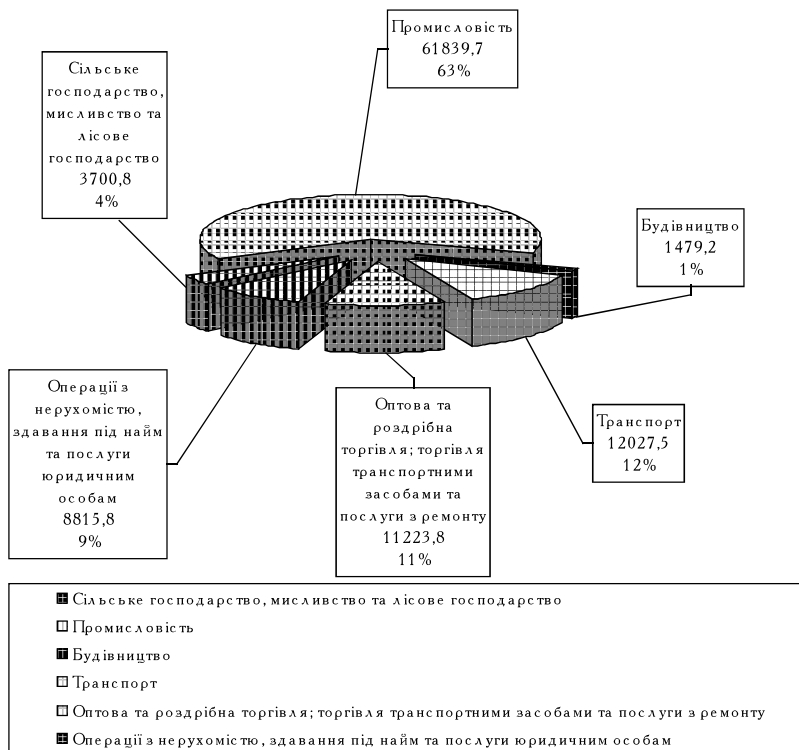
Промисловість
61839,7
63%

Сільське господарство, мисливство та лісове господарство
3700,8
4%

Будівництво
1479,2
1%

Операції з нерухомістю, здавання під найм та послуги юридичним особам
8815,8
9%

Оптова та роздрібна торгівля; торгівля транспортними засобами та послуги з ремонту
11223,8
11%

Транспорт
12027,5
12%

Сільське господарство, мисливство та лісове господарство
Промисловість
Будівництво
Транспорт
Оптова та роздрібна торгівля; торгівля транспортними засобами та послуги з ремонту
Операції з нерухомістю, здавання під найм та послуги юридичним особам